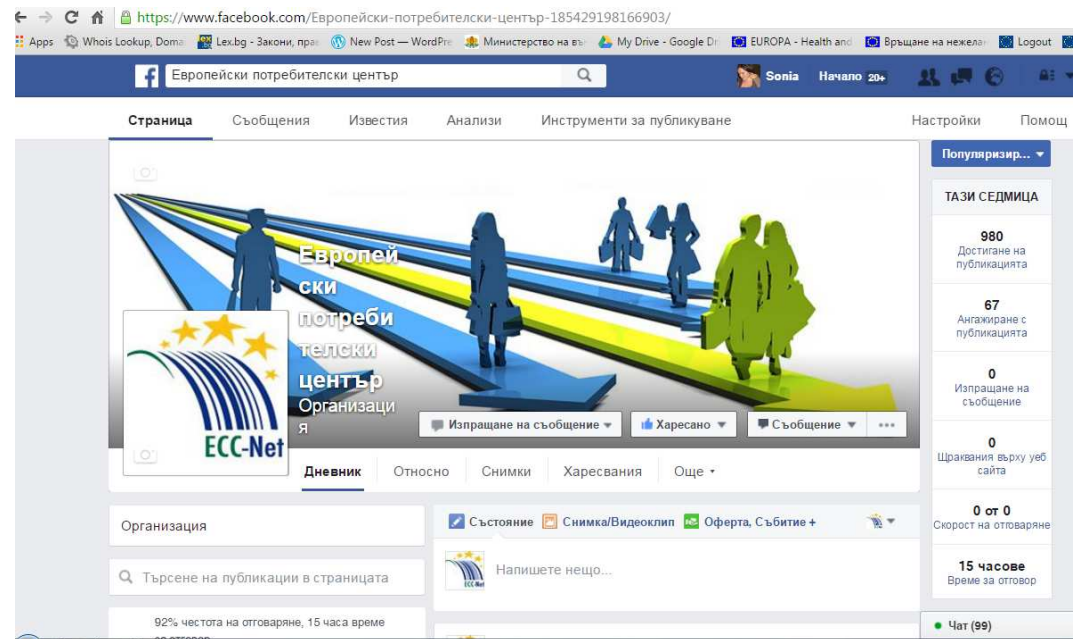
https://www.facebook.com/Европейски-потребителски-център-185429198166903/

Apps Whois Lookup, Doma Lex.bg - Закони, прав New Post — WordPre Министерство на вън My Drive - Google Dr EUROPA - Health and Връщане на нежелан Logout

Европейски потребителски център

Sonia Начало 20+

Страница Съобщения Известия Анализи Инструменти за публикуване Настройки Помощ

Популяризир...

ТАЗИ СЕДМИЦА

980
Достигане на публикацията

67
Ангажиране с публикацията

0
Изпращане на съобщение

0
Щраквания върху уеб сайта

0 от 0
Скорост на отговаряне

15 часове
Време за отговор

Европейски потребителски център
Организация

ECC-Net

Изпращане на съобщение Харесано Съобщение

Дневник Относно Снимки Харесвания Още

Организация

Търсене на публикации в страницата

92% честота на отговаряне, 15 часа време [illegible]

Състояние Снимка/Видеоклип Оферта, Събитие +

Напишете нещо...

Чат (99)